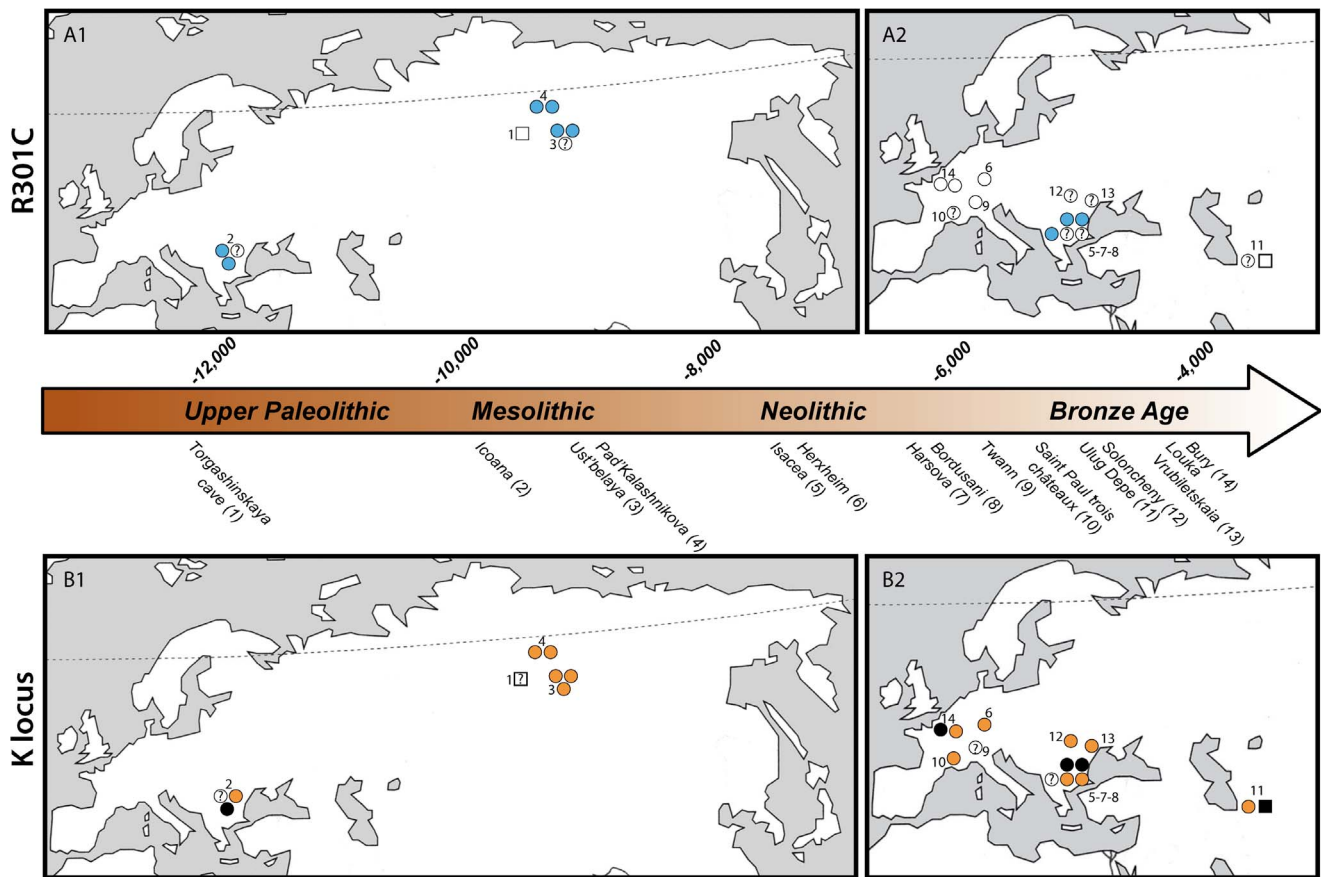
R301C

A1

4
1
3 ?
2 ?

A2

14
6
12 ? 13
10 ? 9
? ?
5-7-8
11 ?

-12,000 -10,000 -8,000 -6,000 -4,000

Upper Paleolithic Mesolithic Neolithic Bronze Age

Torgashinskaya cave (1)
Icoana (2)
Ust'belaya (3)
Pad'Kalashnikova (4)
Isacea (5)
Herxheim (6)
Harsova (7)
Bordusani (8)
Twann (9)
Saint Paul trois châteaux (10)
Ulug Depe (11)
Soloncheny (12)
Vrubiletskaia (13)
Louka
Bury (14)

K locus

B1

4
1 ?
3
2 ?

B2

14
6
? 9
10
12
13
?
5-7-8
11